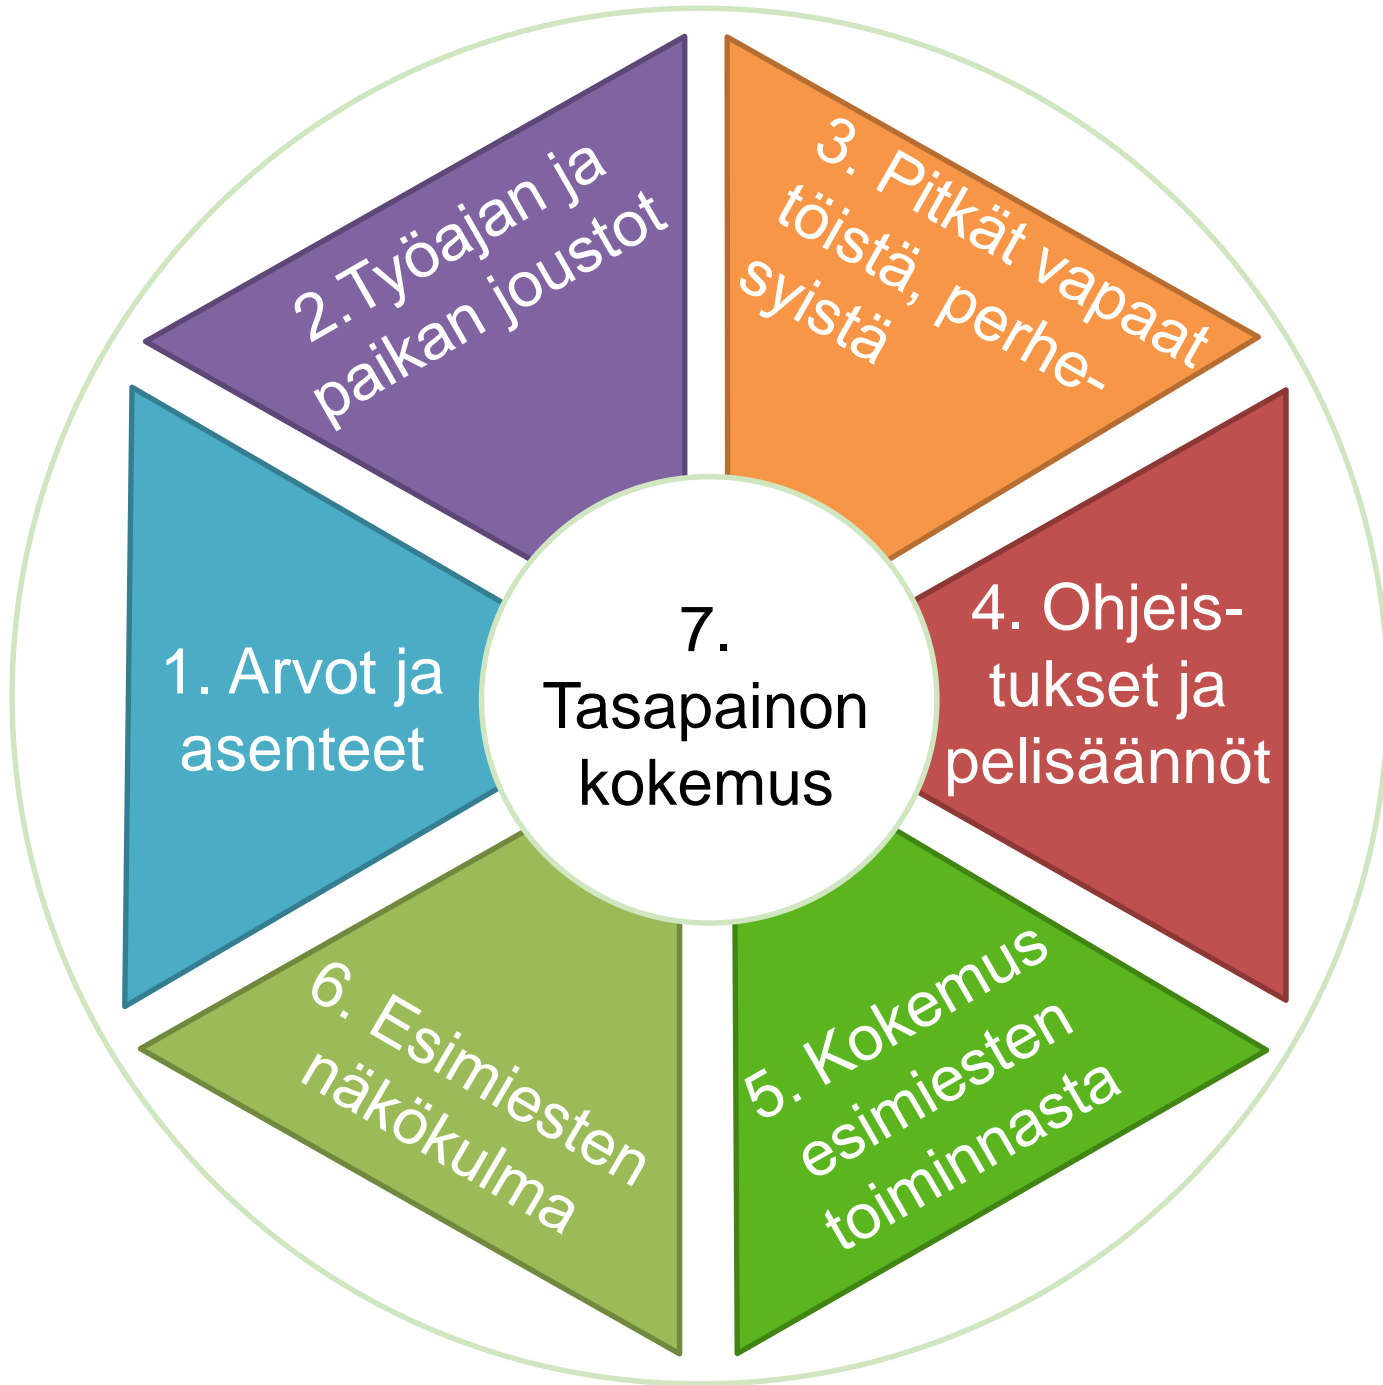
1. Arvot ja asenteet

2.Työajan ja paikan joustot

3. Pitkät vapaat töistä, perhesyistä

4. Ohjeistukset ja pelisäännöt

5. Kokemus esimiesten toiminnasta

6. Esimiesten näkökulma

7. Tasapainon kokemus